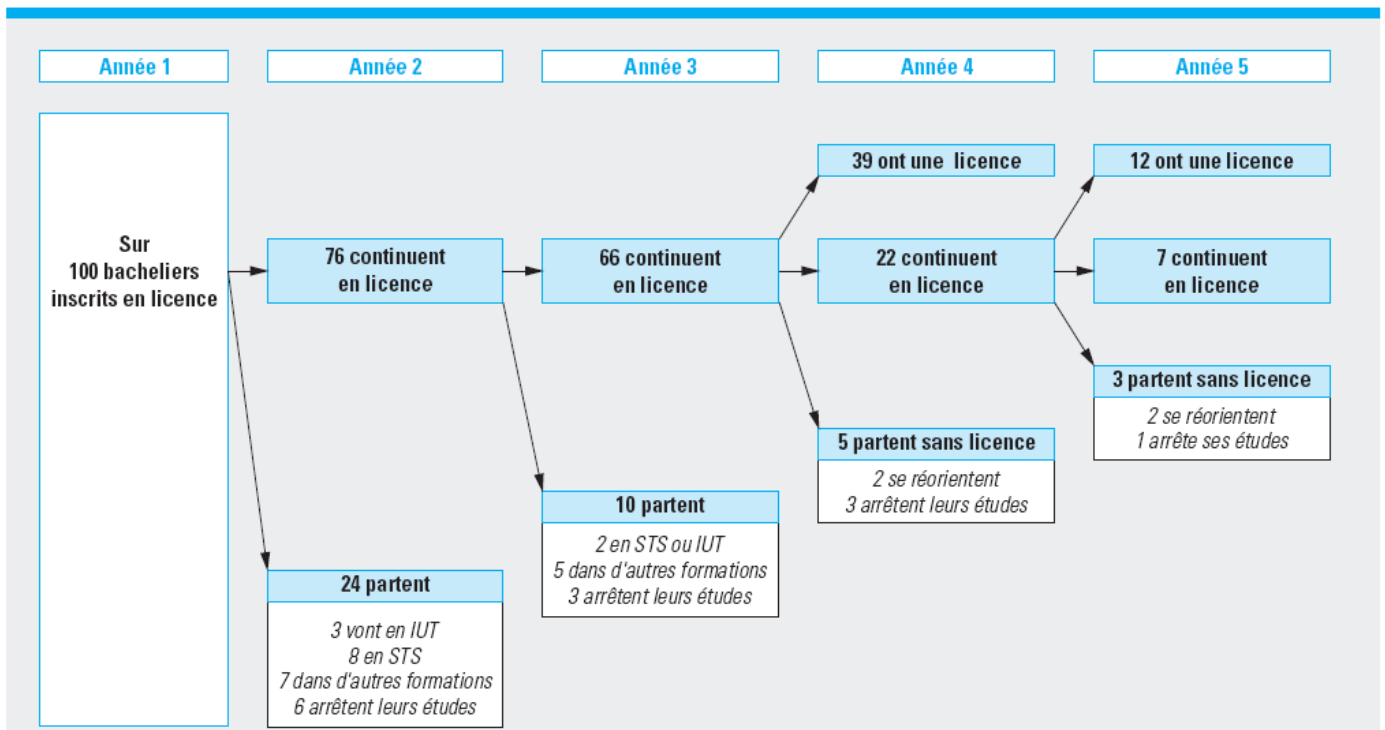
Année 1

Année 2

Année 3

Année 4

Année 5

Sur 100 bacheliers inscrits en licence

76 continuent en licence

66 continuent en licence

39 ont une licence

22 continuent en licence

12 ont une licence

7 continuent en licence

3 partent sans licence

2 se réorientent
1 arrête ses études

5 partent sans licence

2 se réorientent
3 arrêtent leurs études

10 partent

2 en STS ou IUT
5 dans d'autres formations
3 arrêtent leurs études

24 partent

3 vont en IUT
8 en STS
7 dans d'autres formations
6 arrêtent leurs études